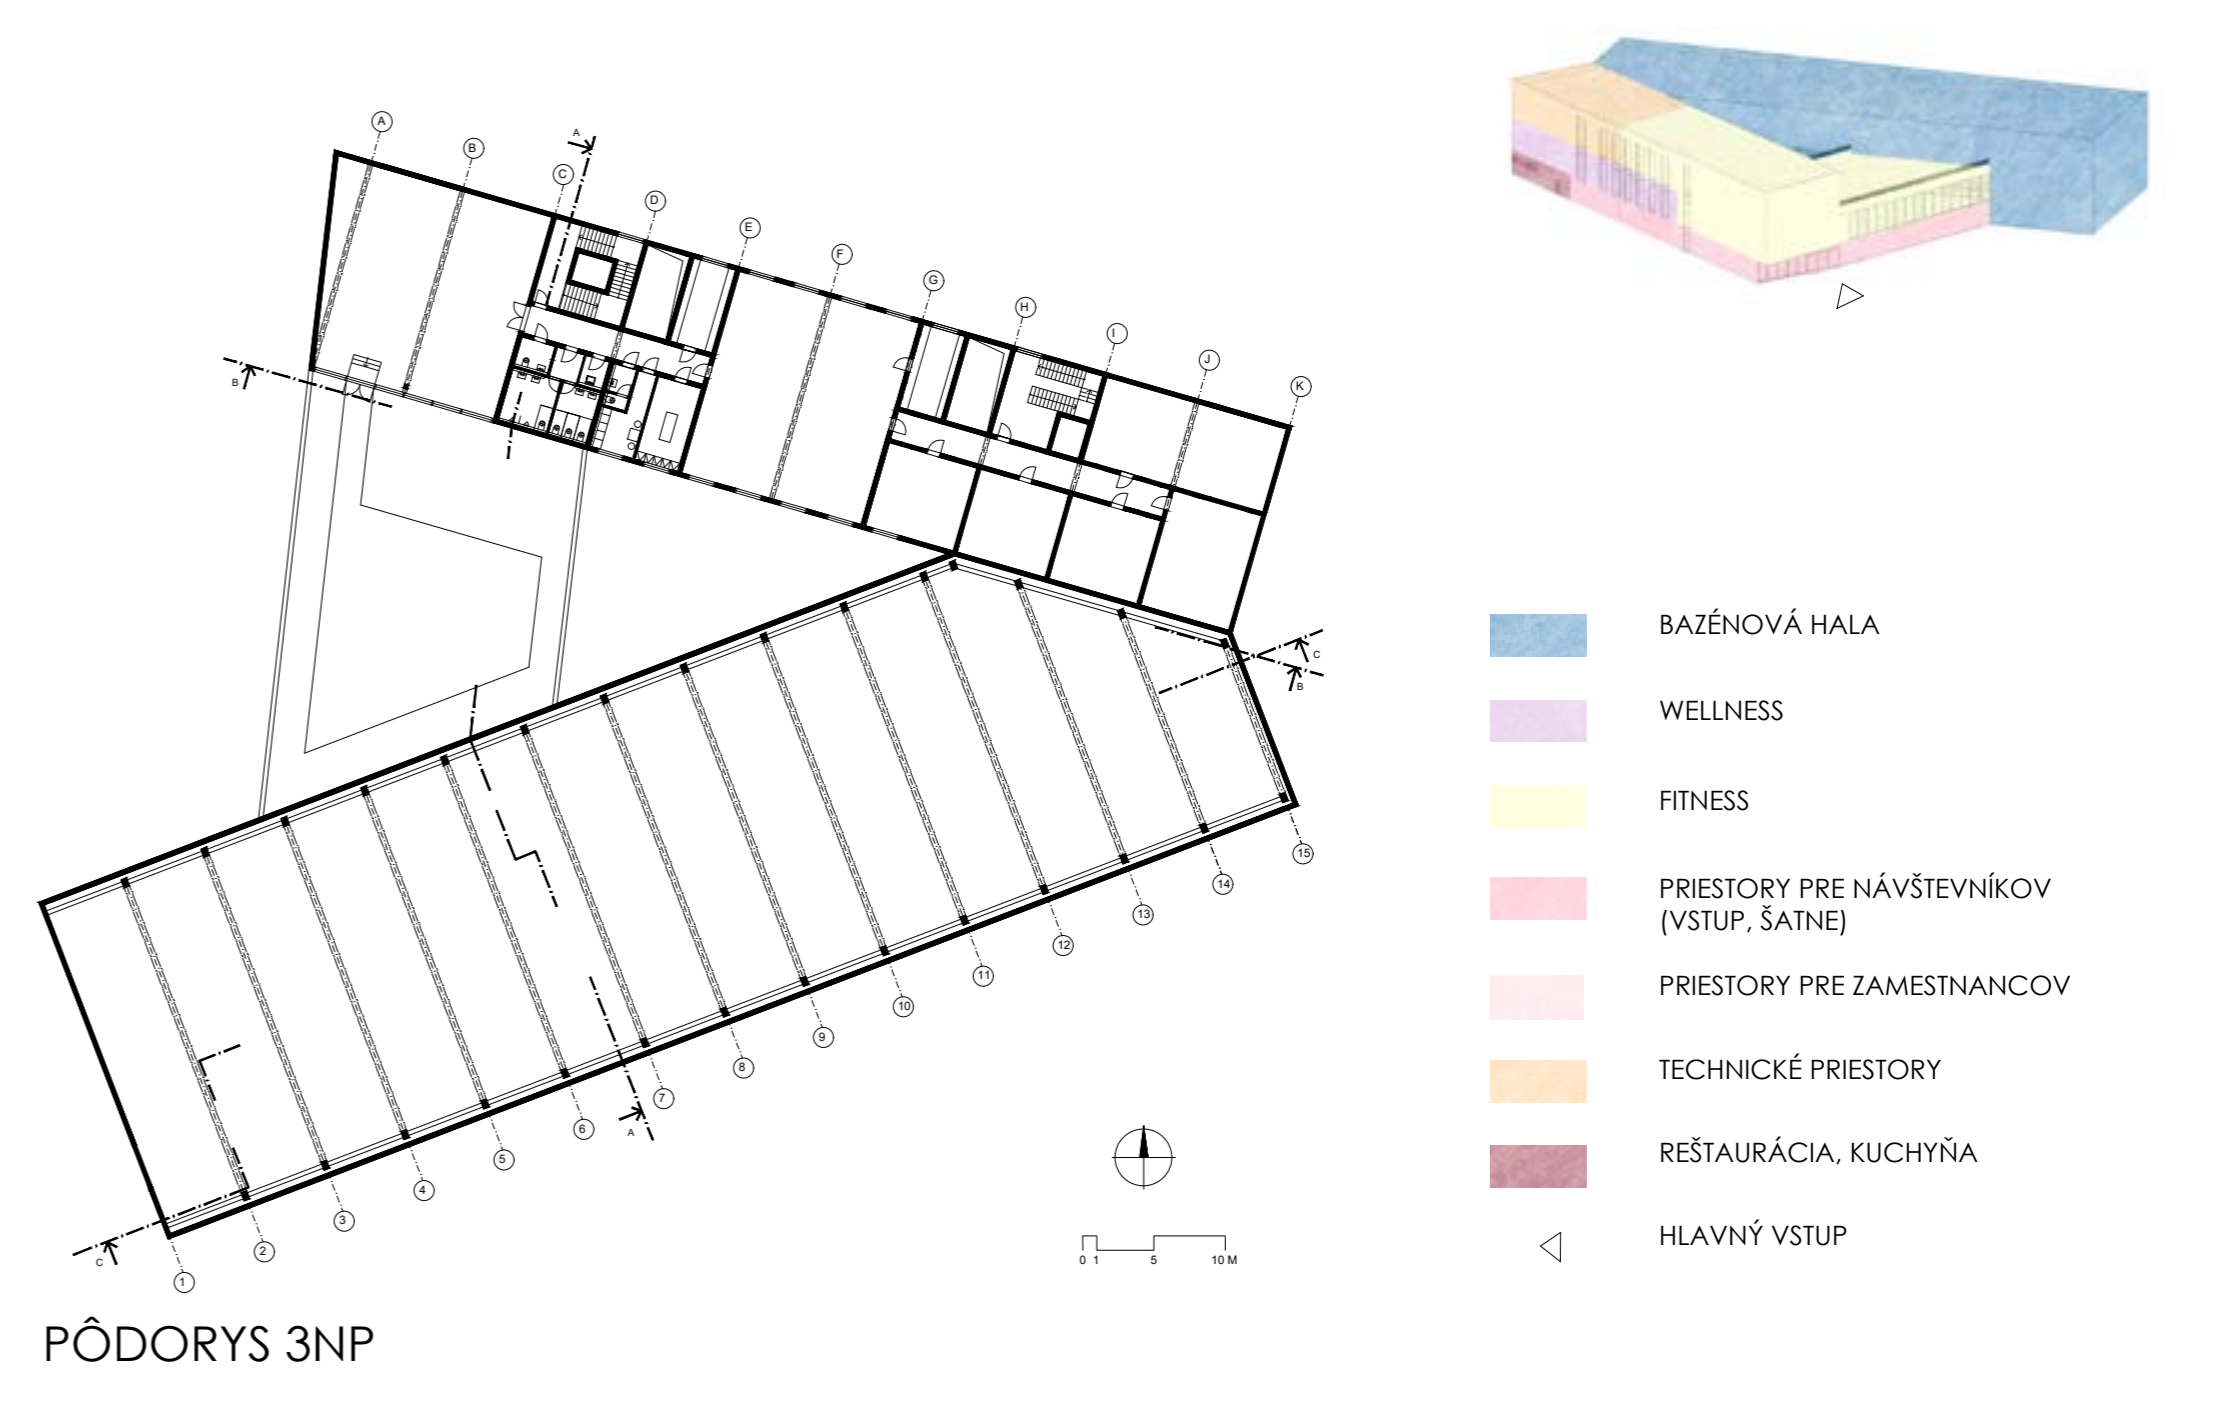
A
B
C
D
E
F
G
H
I
J
K

A
A
B
B
C
C

1
2
3
4
5
6
7
8
9
10
11
12
13
14
15

0 1 5 10 M

BAZÉNOVÁ HALA

WELLNESS

FITNESS

PRIESTORY PRE NÁVŠTEVNÍKOV (VSTUP, ŠATNE)

PRIESTORY PRE ZAMESTNANCOV

TECHNICKÉ PRIESTORY

REŠTAURÁCIA, KUCHYŇA

HLAVNÝ VSTUP

PÔDORYS 3NP